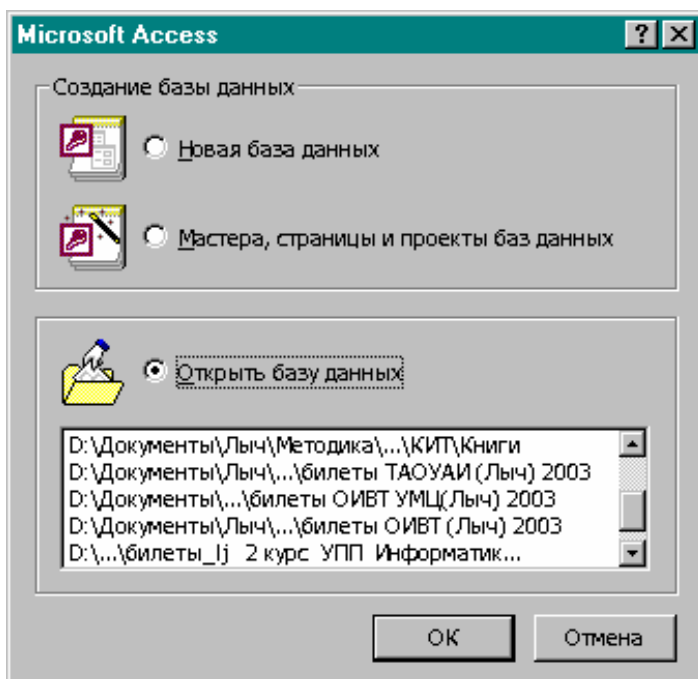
Microsoft Access

? X

Создание базы данных

Новая база данных

Мастера, страницы и проекты баз данных

Открыть базу данных

D:\Документы\Лыч\Методика\...\КИТ\Книги
D:\Документы\Лыч\...\билеты ТАОУАИ (Лыч) 2003
D:\Документы\...\билеты ОИВТ УМЦ(Лыч) 2003
D:\Документы\Лыч\...\билеты ОИВТ (Лыч) 2003
D:\...\билеты_Ij 2 курс УПП Информатик...

OK

Отмена